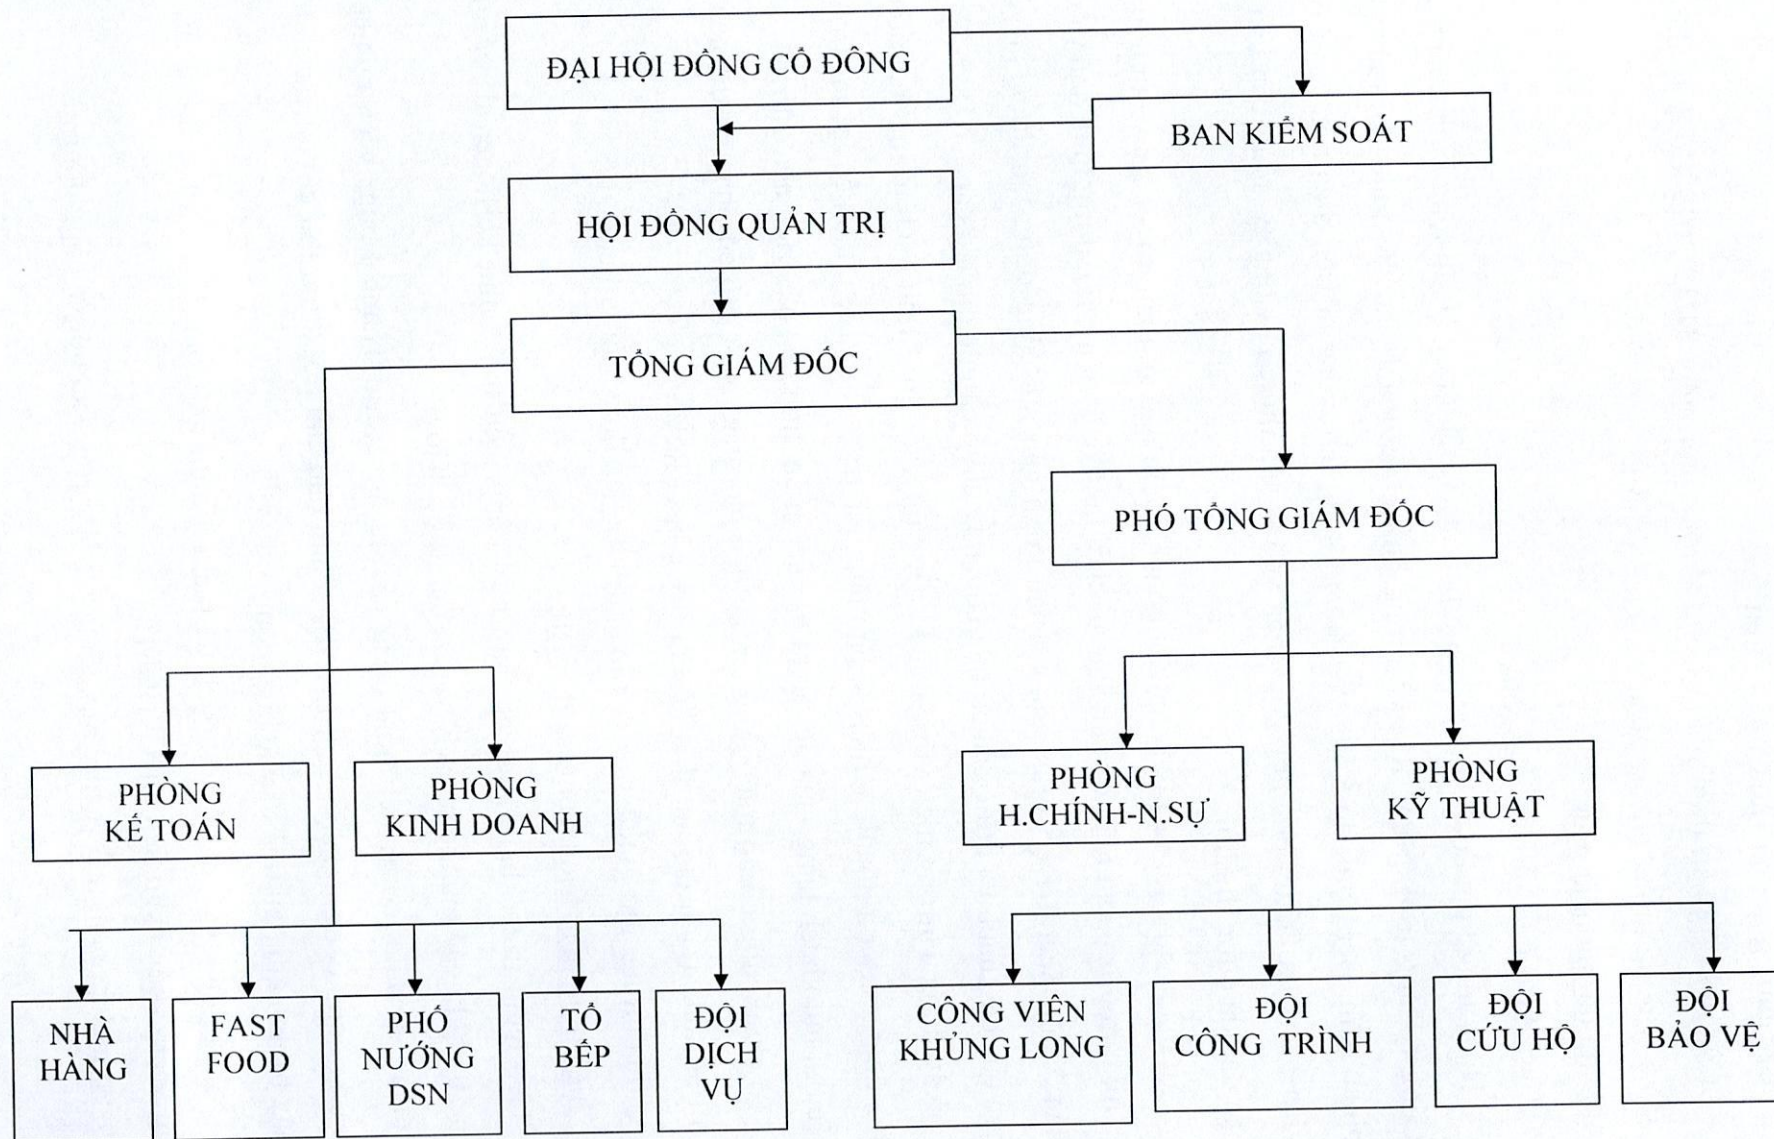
ĐẠI HỘI ĐỒNG CỔ ĐÔNG

BAN KIỂM SOÁT

HỘI ĐỒNG QUẢN TRỊ

TỔNG GIÁM ĐỐC

PHÓ TỔNG GIÁM ĐỐC

PHÒNG KẾ TOÁN

PHÒNG KINH DOANH

PHÒNG H.CHÍNH-N.SỰ

PHÒNG KỸ THUẬT

NHÀ HÀNG

FAST FOOD

PHỐ NƯỚNG DSN

TỔ BẾP

ĐỘI DỊCH VỤ

CÔNG VIÊN KHỦNG LONG

ĐỘI CÔNG TRÌNH

ĐỘI CỨU HỘ

ĐỘI BẢO VỆ